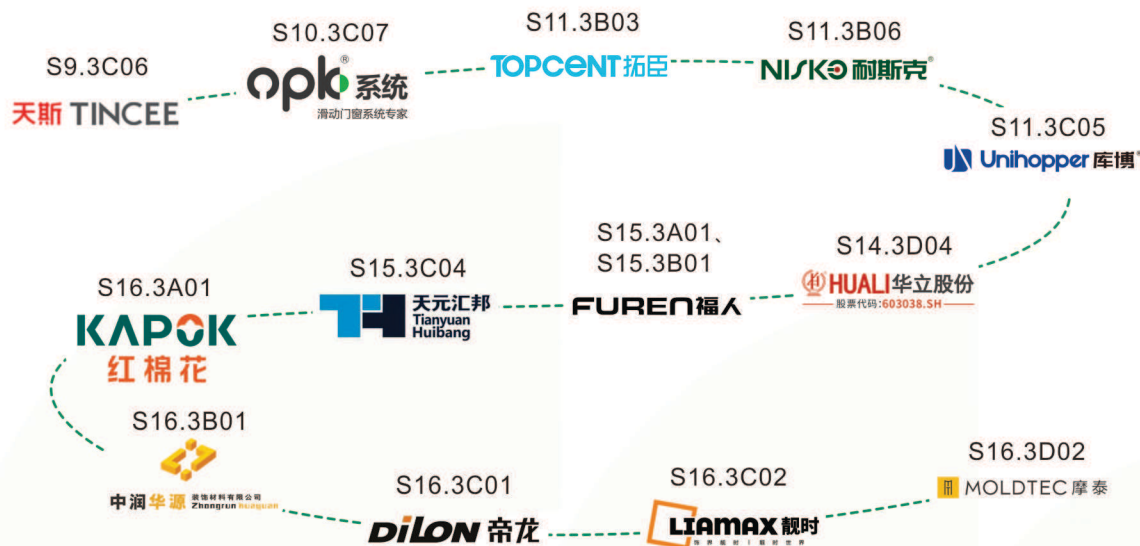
S9.3C06
天斯 TINCEE

S10.3C07
opk® 系统
滑动门窗系统专家

S11.3B03
TOPCENT 拓臣

S11.3B06
NISKO 耐斯克®

S11.3C05
Unihopper 库博®

S14.3D04
HUALI 华立股份
股票代码:603038.SH

S15.3A01、
S15.3B01
FUREN 福人

S15.3C04
天元汇邦
Tianyuan
Huibang

S16.3A01
KAPOK
红棉花

S16.3B01
中润华源 装饰材料有限公司
Zhongrun Huayuan

S16.3C01
DiLON 帝龙

S16.3C02
LIAMAX 靓时
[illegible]

S16.3D02
MOLDTEC 摩泰